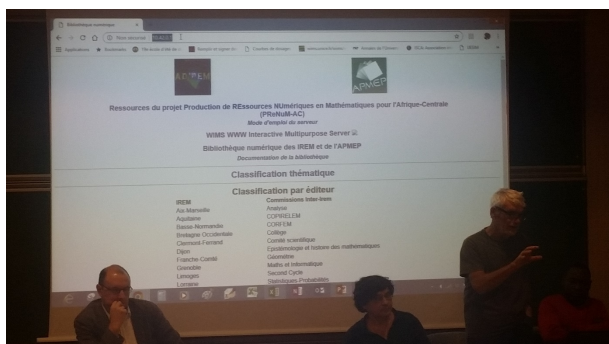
Bibliothèque numérique

Applications

APMEP

Ressources du projet Production de REssources NUmériques en Mathématiques pour l'Afrique-Centrale (PReNuM-AC)

Mode d'emploi du serveur

WIMS WWW Interactive Multipurpose Server

Bibliothèque numérique des IREM et de l'APMEP

Documentation de la bibliothèque

Classification thématique

Classification par éditeur

| IREM | Commissions Inter-Irem |
|---|---|
| Aix-Marseille | Analyse |
| Aquitaine | COPIRELEM |
| Basse-Normandie | CORFEM |
| Bretagne Occidentale | Collège |
| Clermont-Ferrand | Comité scientifique |
| Dijon | Epistémologie et histoire des mathématiques |
| Franche Comté | Géométrie |
| Grenoble | Maths et Informatique |
| Limoges | Second Cycle |
| Lorraine | Statistiques Probabilités |